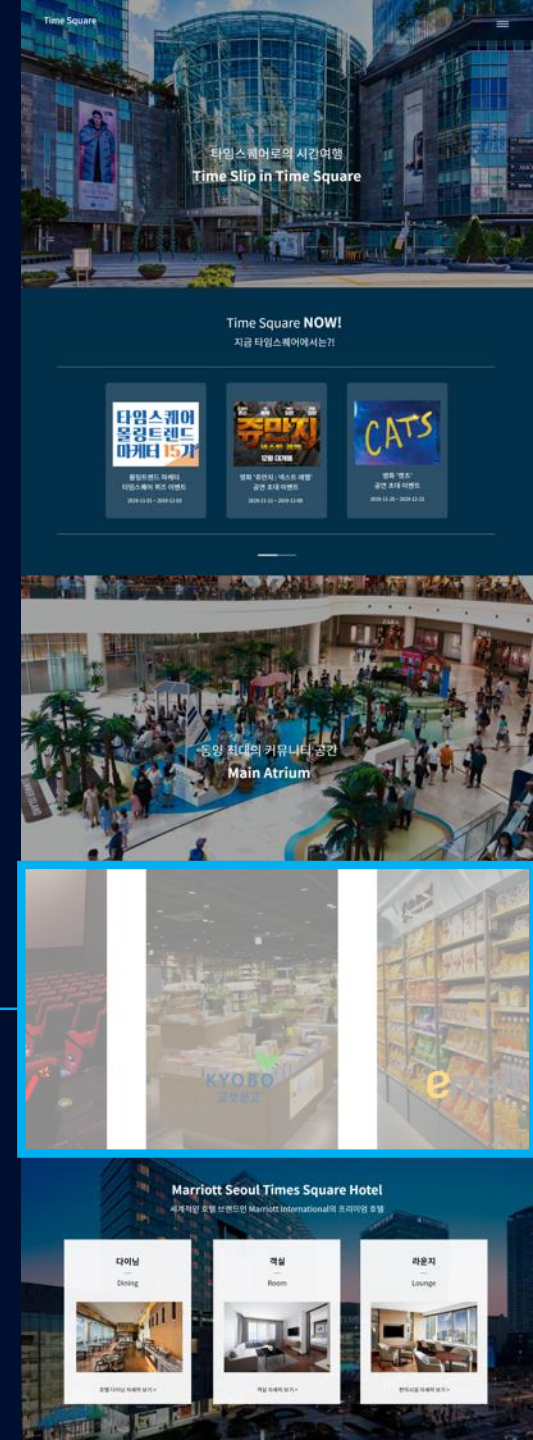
Time Square

타임스퀘어로의 시간여행
Time Slip in Time Square

Time Square NOW!
지금 타임스퀘어에서는?!

타임스퀘어 올림트렌드 마케터 15기
올림트렌드 마케터
타임스퀘어 퀴즈 이벤트
2019-11-01 ~ 2019-12-03

쥬만지
12월 대개봉
영화 '쥬만지 : 넥스트 레벨'
공연 초대 이벤트
2019-11-11 ~ 2019-12-08

CATS
뮤지컬 '캣츠'
공연 초대 이벤트
2019-11-25 ~ 2019-12-22

동양 최대의 커뮤니티 공간
Main Atrium

KYOBO
교보문고

e

Marriott Seoul Times Square Hotel
세계적인 호텔 브랜드인 Marriott International의 프리미엄 호텔

다이닝
Dining
호텔 다이닝 자세히 보기 >

객실
Room
객실 자세히 보기 >

라운지
Lounge
편의시설 자세히 보기 >